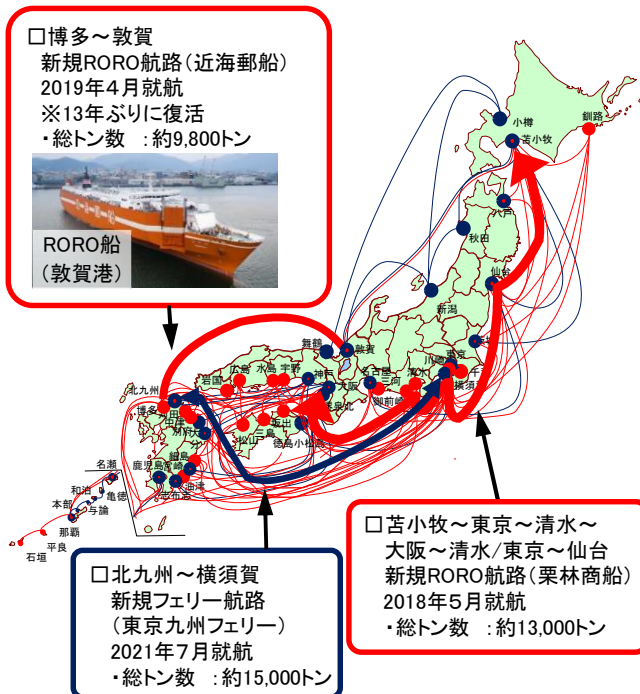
□博多～敦賀
新規RORO航路（近海郵船）
2019年4月就航
※13年ぶりに復活
・総トン数　：約9,800トン

RORO船
（敦賀港）

□苫小牧～東京～清水～大阪～清水/東京～仙台
新規RORO航路（栗林商船）
2018年5月就航
・総トン数　：約13,000トン

□北九州～横須賀
新規フェリー航路
（東京九州フェリー）
2021年7月就航
・総トン数　：約15,000トン

小樽
苫小牧
釧路
八戸
秋田
仙台
新潟
舞鶴
敦賀
北九州
博多
岩国
広島
水島
宇野
神戸
大阪
三河
清水
川崎
東京
千葉
横須賀
御前崎
泉北
坂出
松山
徳島小松島
大分
細島
鹿児島
宮崎
志布志
名瀬
和泊
亀徳
与論
本部
那覇
平良
石垣